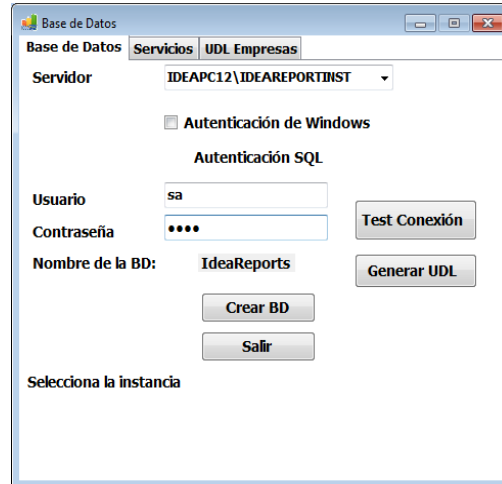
Base de Datos

Base de Datos | Servicios | UDL Empresas

Servidor IDEAPC12\IDEAREPORTINST

Autenticación de Windows

Autenticación SQL

Usuario sa

Contraseña ••••

Test Conexión

Nombre de la BD: IdeaReports

Generar UDL

Crear BD

Salir

Selecciona la instancia